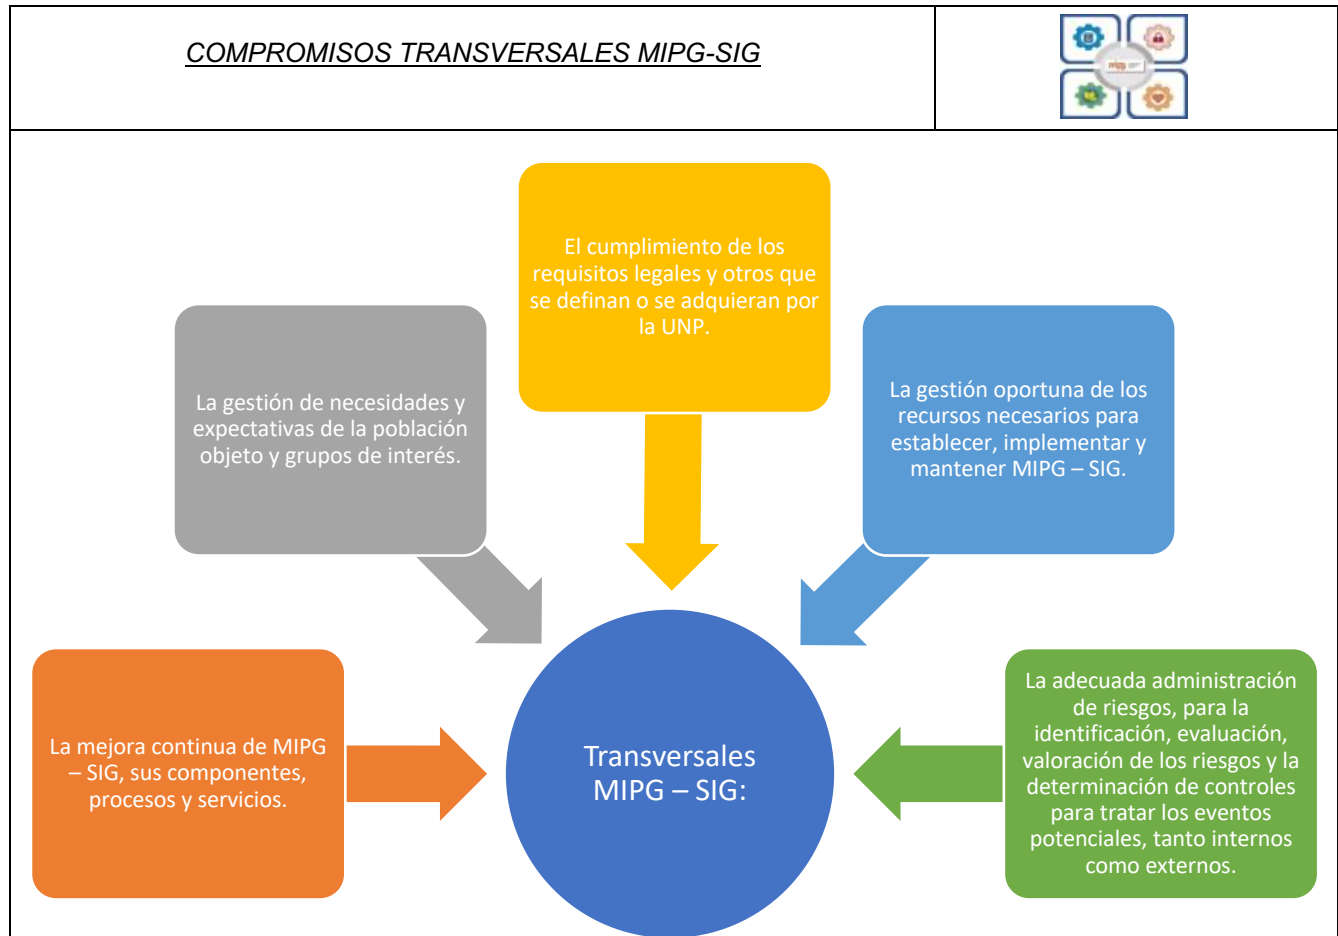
COMPROMISOS TRANSVERSALES MIPG-SIG

El cumplimiento de los requisitos legales y otros que se definan o se adquieran por la UNP.

La gestión de necesidades y expectativas de la población objeto y grupos de interés.

La gestión oportuna de los recursos necesarios para establecer, implementar y mantener MIPG – SIG.

La mejora continua de MIPG – SIG, sus componentes, procesos y servicios.

Transversales MIPG – SIG:

La adecuada administración de riesgos, para la identificación, evaluación, valoración de los riesgos y la determinación de controles para tratar los eventos potenciales, tanto internos como externos.